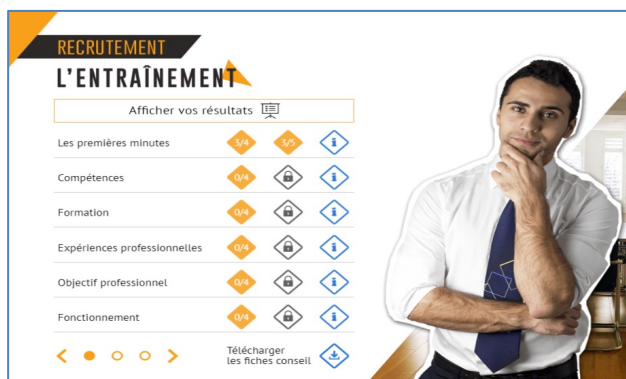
RECRUTEMENT
L'ENTRAÎNEMENT

Afficher vos résultats

| | | | |
|---|---|---|---|
| Les premières minutes | 3/4 | 3/5 | i |
| Compétences | 0/4 | | i |
| Formation | 0/4 | | i |
| Expériences professionnelles | 0/4 | | i |
| Objectif professionnel | 0/4 | | i |
| Fonctionnement | 0/4 | | i |

Télécharger les fiches conseil